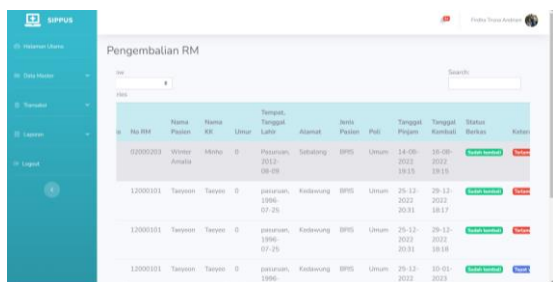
SIPPUS

Halaman Utama

Data Master

Transaksi

Laporan

Logout

Fridha Trisnia Andriani

Pengembalian RM

Show

entries

Search:

| No | No RM | Nama Pasien | Nama KK | Umur | Tempat, Tanggal Lahir | Alamat | Jenis Pasien | Poli | Tanggal Pinjam | Tanggal Kembali | Status Berkas | Keter |
|---|---|---|---|---|---|---|---|---|---|---|---|---|
| | 02000203 | Winter Amalia | Minho | 0 | pasuruan, 2012-08-09 | Sebalong | BPJS | Umum | 14-08-2022 19:15 | 18-08-2022 19:15 | Sudah kembali | Terlam |
| | 12000101 | Taeyeon | Taeyeo | 0 | pasuruan, 1996-07-25 | Kedawung | BPJS | Umum | 25-12-2022 20:31 | 28-12-2022 18:17 | Sudah kembali | Terlam |
| | 12000101 | Taeyeon | Taeyeo | 0 | pasuruan, 1996-07-25 | Kedawung | BPJS | Umum | 25-12-2022 20:31 | 29-12-2022 18:18 | Sudah kembali | Terlam |
| | 12000101 | Taeyeon | Taeyeo | 0 | pasuruan, 1996- | Kedawung | BPJS | Umum | 29-12-2022 | 10-01-2023 | Sudah kembali | Tepat |